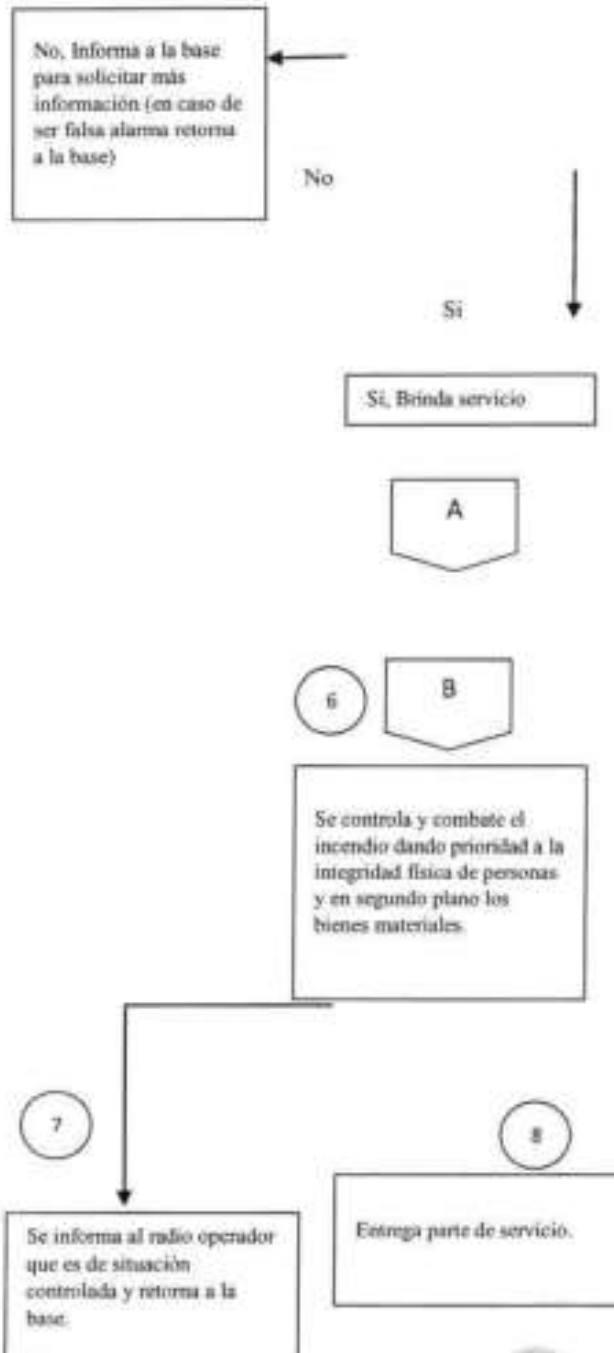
No, Informa a la base para solicitar más información (en caso de ser falsa alarma retorna a la base)

No

Si

Si, Brinda servicio

A

6

B

Se controla y combate el incendio dando prioridad a la integridad física de personas y en segundo plano los bienes materiales.

7

8

Se informa al radio operador que es de situación controlada y retorna a la base.

Entrega parte de servicio.